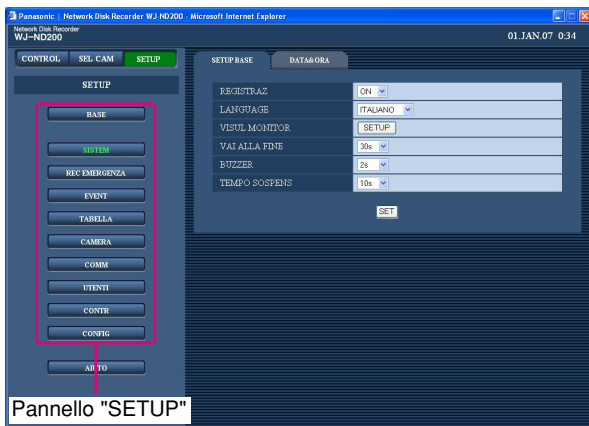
Panasonic | Network Disk Recorder WJ-ND200 - Microsoft Internet Explorer

Network Disk Recorder
WJ-ND200

01.JAN.07 0:34

CONTROL SEL CAM SETUP

SETUP

BASE

SISTEM

REC EMERGENZA

EVENT

TABELLA

CAMERA

COMM

UTENTI

CONTR

CONFIG

AIUTO

Pannello "SETUP"

SETUP BASE DATA&ORA

| | |
|---|---|
| REGISTRAZ | ON |
| LANGUAGE | ITALIANO |
| VISUL MONITOR | SETUP |
| VAI ALLA FINE | 30s |
| BUZZER | 2s |
| TEMPO SOSPENS | 10s |

SET